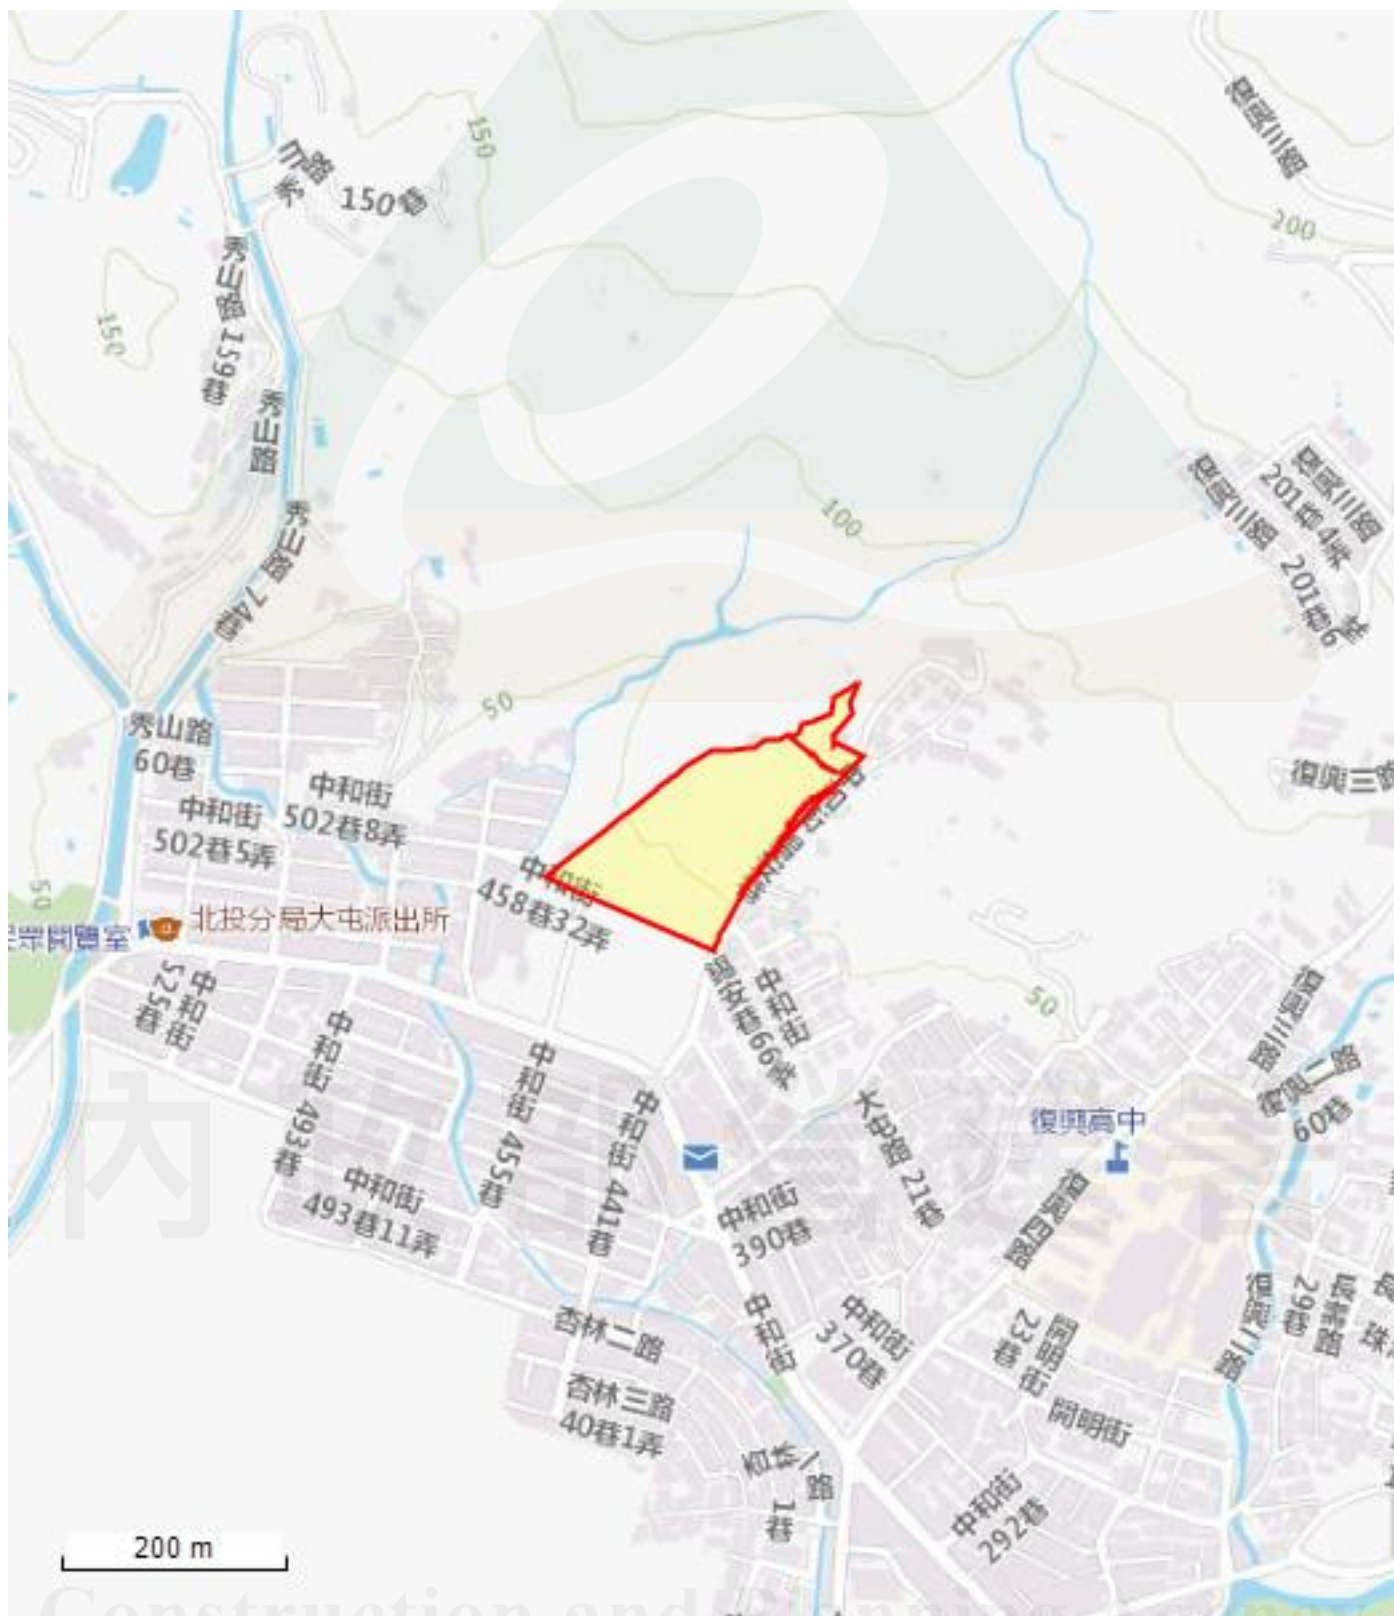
150巷
150
150
秀山路159巷
秀山路
秀山路74巷
復興三路
200
復興三路201巷4弄
復興三路201巷6弄
100
50
秀山路60巷
中和街502巷8弄
中和街502巷5弄
中和街458巷32弄
北投分局大屯派出所
復興三路
50
中和街525巷
中和街493巷
中和街455巷
中和街441巷
中和街493巷11弄
中和街390巷
大中路21巷
中和街
中和街370巷
杏林二路
杏林三路40巷1弄
紅杏/路1巷
中和街292巷
復興高中
復興三路
復興二路60巷
復興二路
開明街23巷
開明街
長春路29巷
200 m